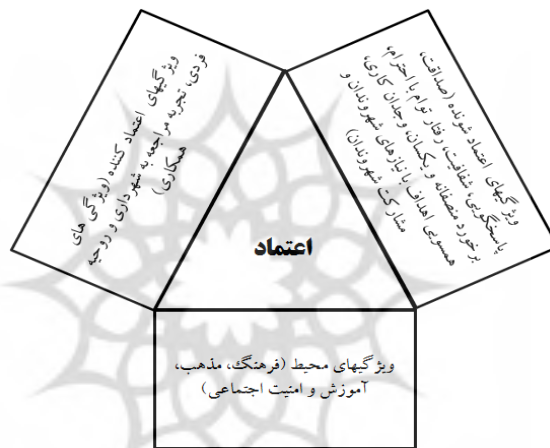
اعتماد

ویژگیهای اعتماد کننده (ویژگی های فردی، تجربه مراجعه به شهرداری و روحیه همکاری)

ویژگیهای اعتماد شونده (صداقت، پاسخگویی، شفافیت، رفتار توام با احترام، برخورد منصفانه و یکسان، وجدان کاری، همسویی اهداف با نیازهای شهروندان و مشارکت شهروندان)

ویژگیهای محیط (فرهنگ، مذهب، آموزش و امنیت اجتماعی)